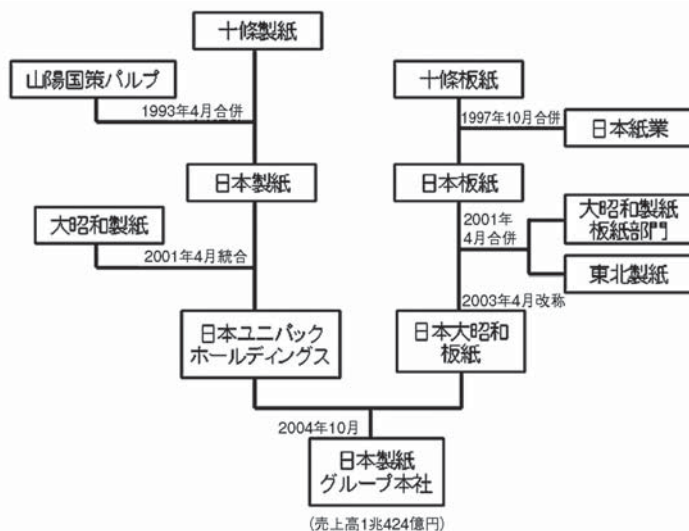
十條製紙

山陽国策パルプ

1993年4月合併

日本製紙

大昭和製紙

2001年4月統合

日本ユニパック
ホールディングス

十條板紙

1997年10月合併

日本紙業

日本板紙

2001年
4月合併

大昭和製紙
板紙部門

東北製紙

2003年4月改称

日本大昭和
板紙

2004年10月

日本製紙
グループ本社

(売上高1兆424億円)